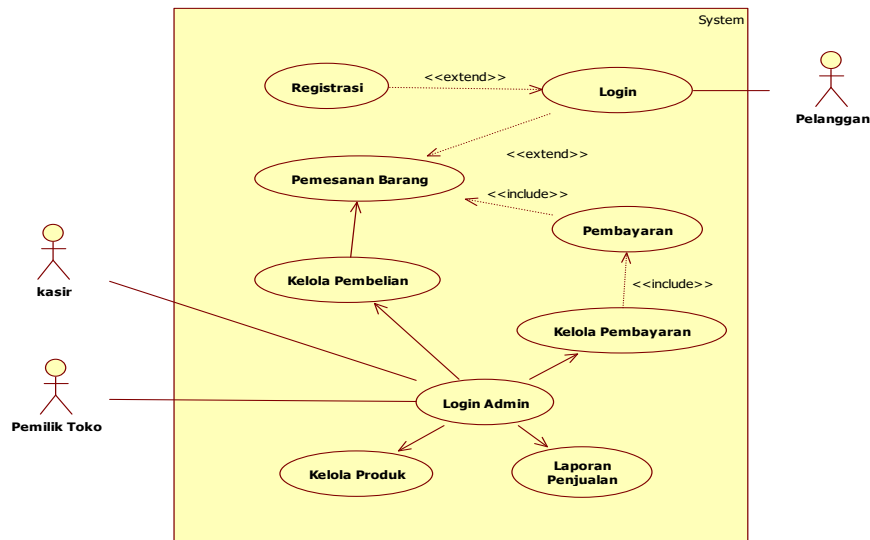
System

Registrasi

<<extend>>

Login

Pelanggan

<<extend>>

Pemesanan Barang

<<include>>

Pembayaran

kasir

Kelola Pembelian

<<include>>

Kelola Pembayaran

Pemilik Toko

Login Admin

Kelola Produk

Laporan Penjualan